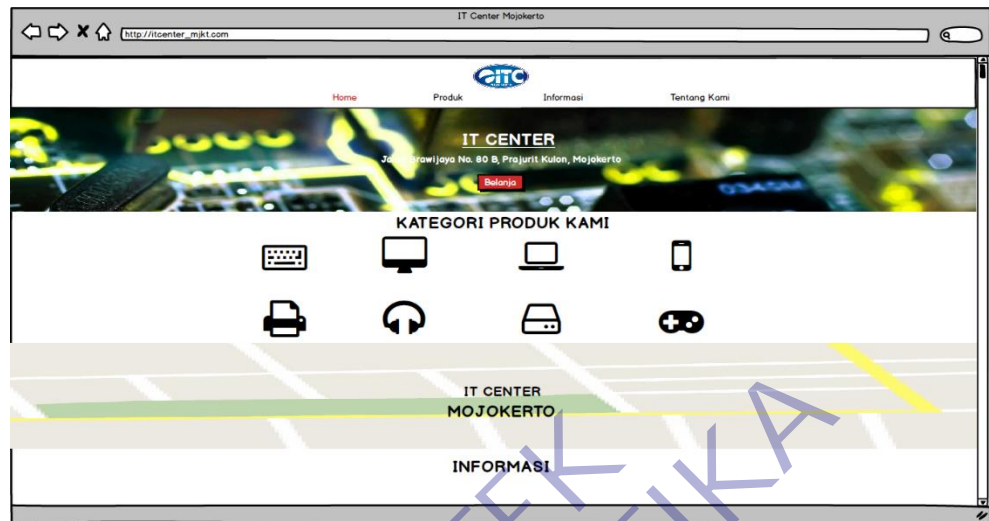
IT Center Mojokerto

http://itcenter_mjkt.com

ITC

Home Produk Informasi Tentang Kami

IT CENTER

Jl. Brawijaya No. 80 B, Prajurit Kulon, Mojokerto

Belanja

KATEGORI PRODUK KAMI

IT CENTER
MOJOKERTO

INFORMASI